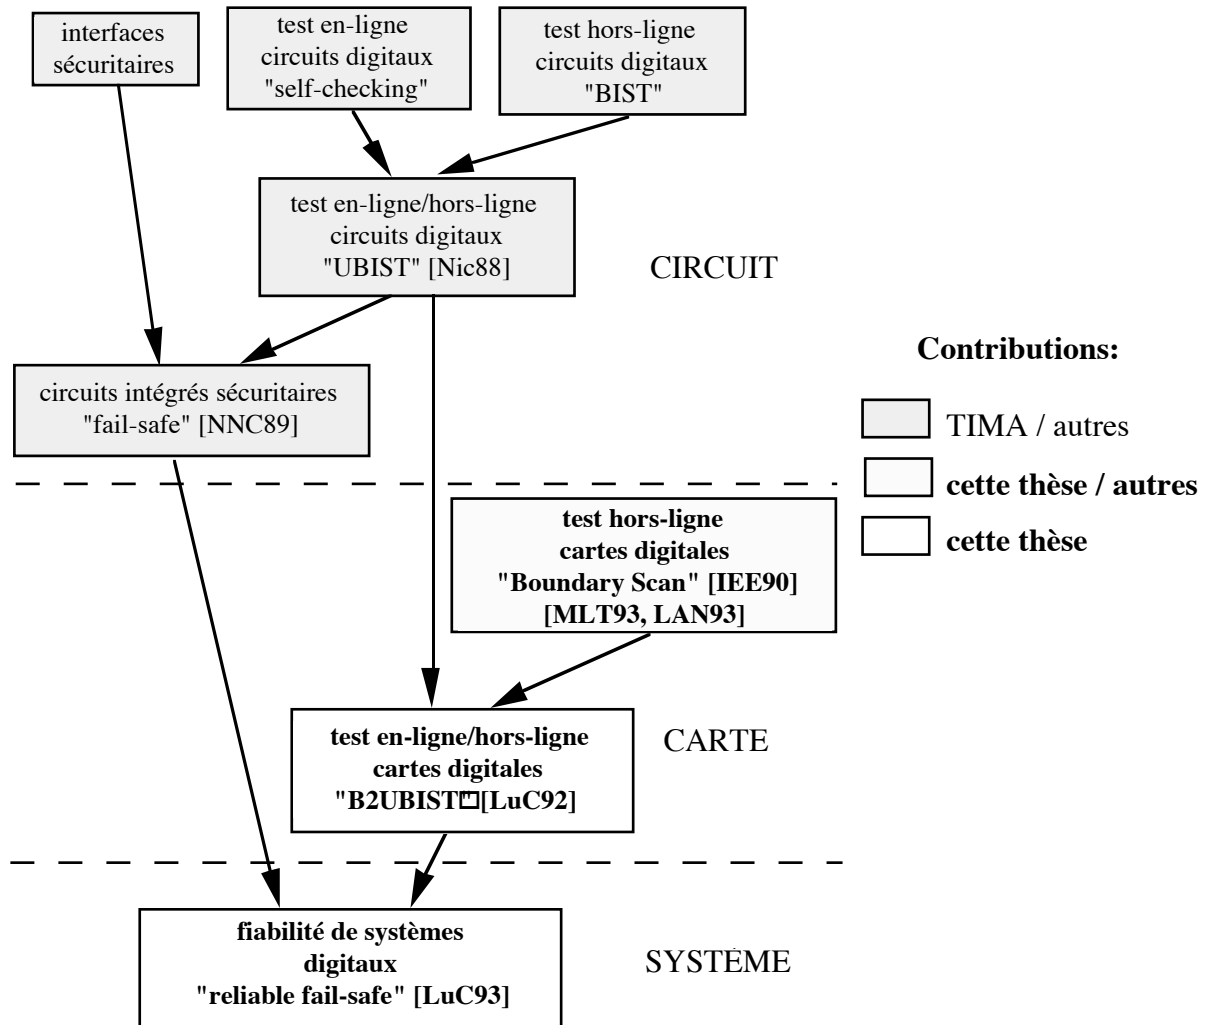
interfaces sécuritaires

test en-ligne circuits digitaux "self-checking"

test hors-ligne circuits digitaux "BIST"

test en-ligne/hors-ligne circuits digitaux "UBIST" [Nic88]

CIRCUIT

Contributions:

circuits intégrés sécuritaires "fail-safe" [NNC89]

TIMA / autres

cette thèse / autres

cette thèse

test hors-ligne cartes digitales "Boundary Scan" [IEE90] [MLT93, LAN93]

test en-ligne/hors-ligne cartes digitales "B2UBIST□[LuC92]

CARTE

fiabilité de systèmes digitaux "reliable fail-safe" [LuC93]

SYSTÈME